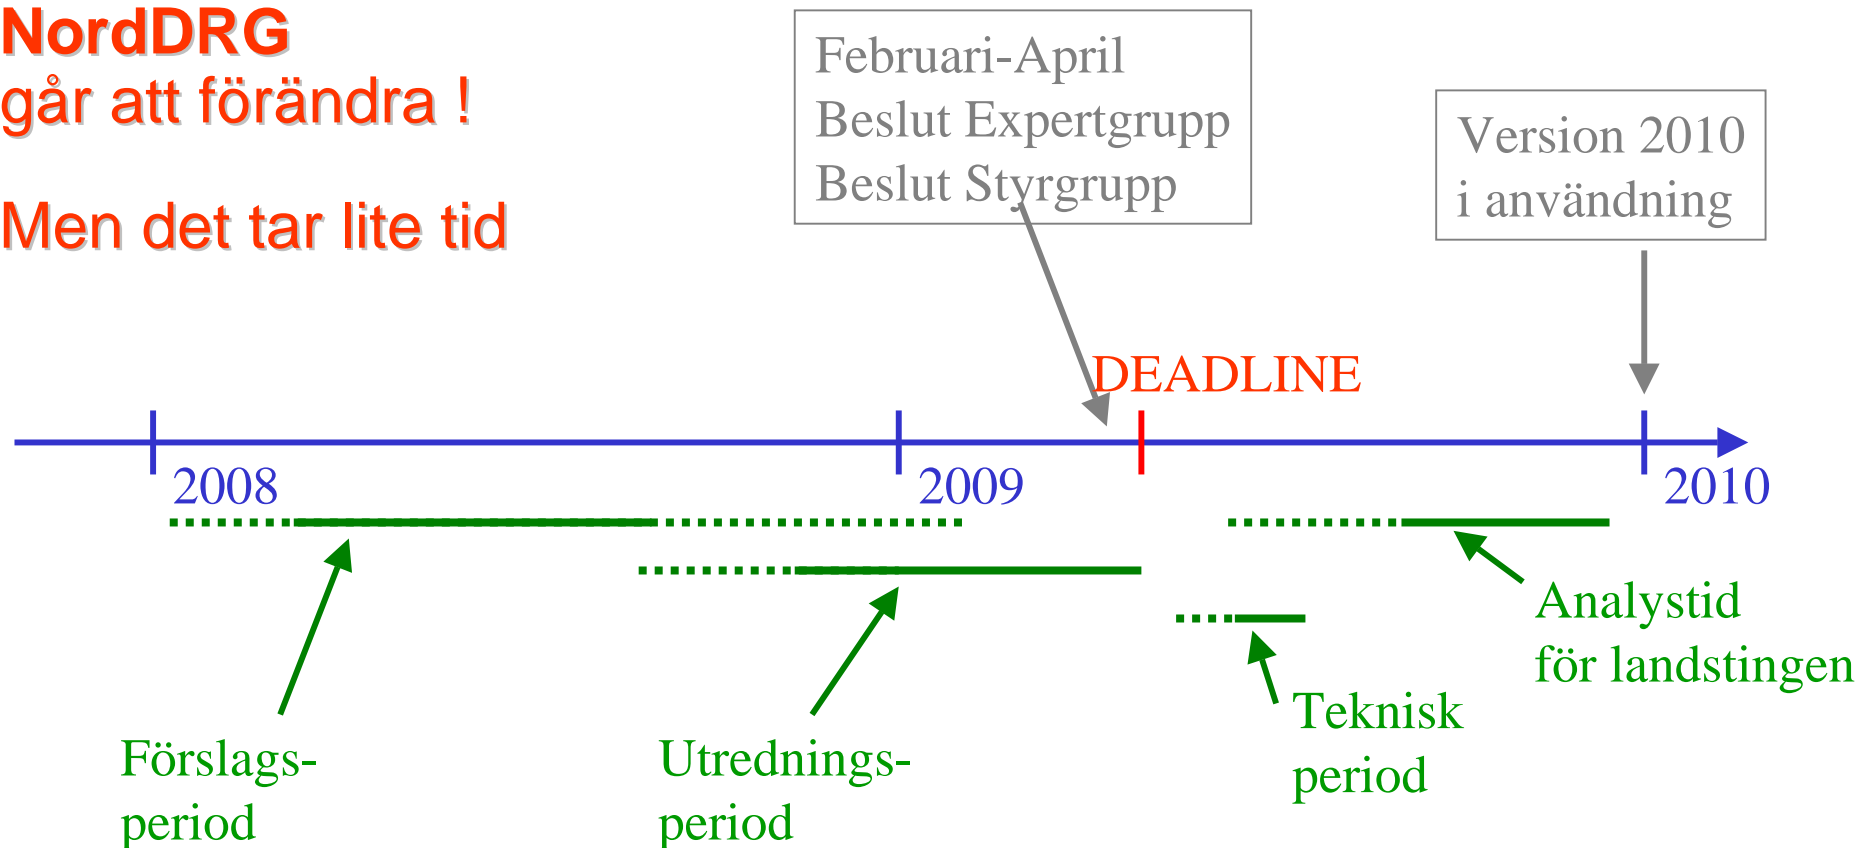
NordDRG
går att förändra !

Men det tar lite tid

Februari-April
Beslut Expertgrupp
Beslut Styrgrupp

Version 2010
i användning

DEADLINE

2008

2009

2010

Analystid
för landstingen

Teknisk
period

Förslags-
period

Utrednings-
period